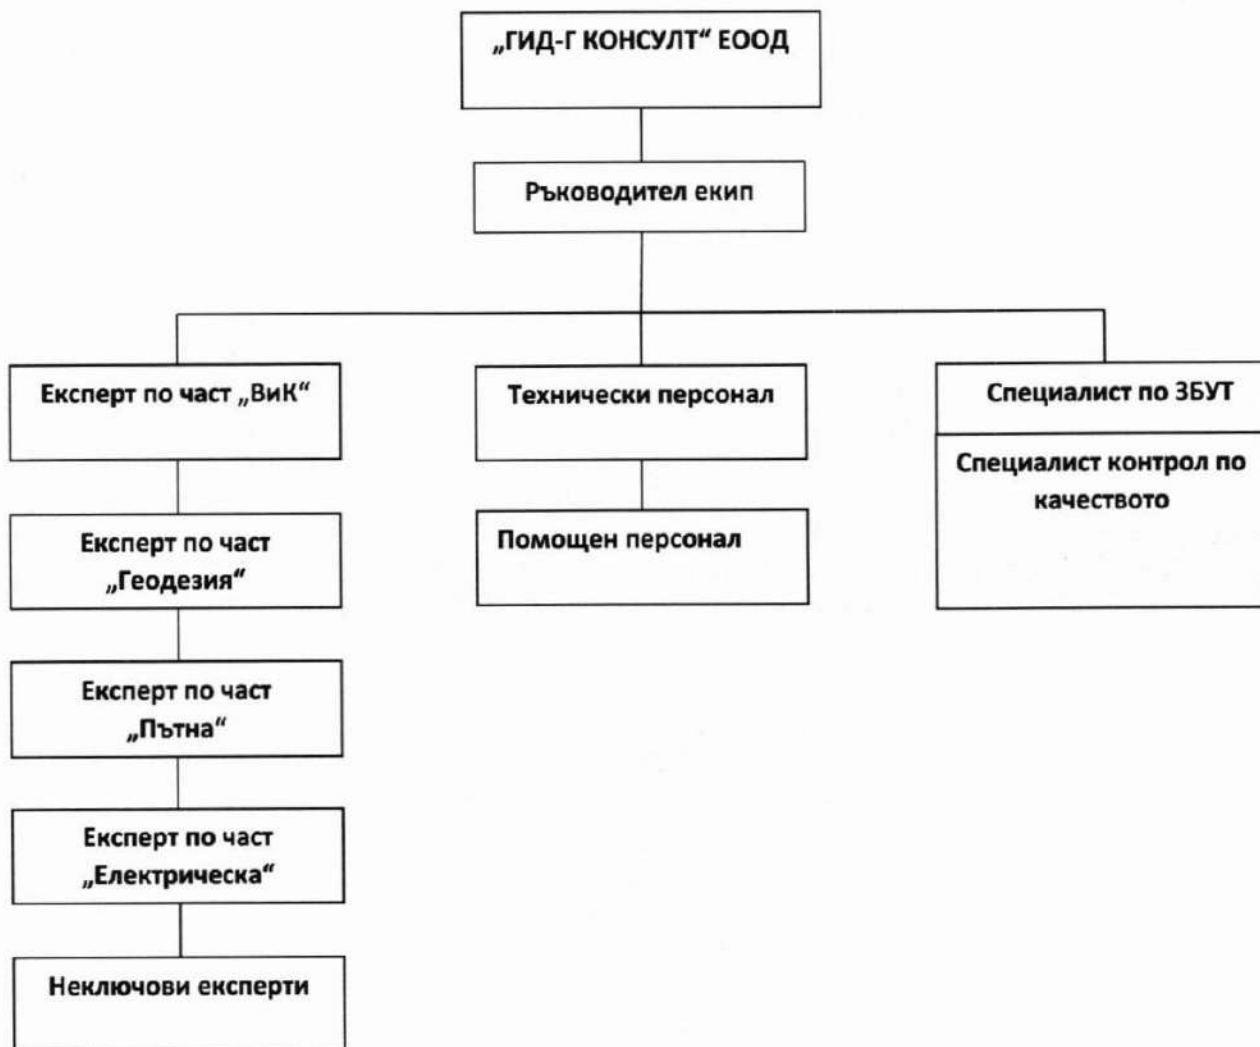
„ГИД-Г КОНСУЛТ“ ЕООД

Ръководител екип

Експерт по част „ВиК“

Технически персонал

Специалист по ЗБУТ

Специалист контрол по качеството

Експерт по част „Геодезия“

Помощен персонал

Експерт по част „Пътна“

Експерт по част „Електрическа“

Неключови експерти